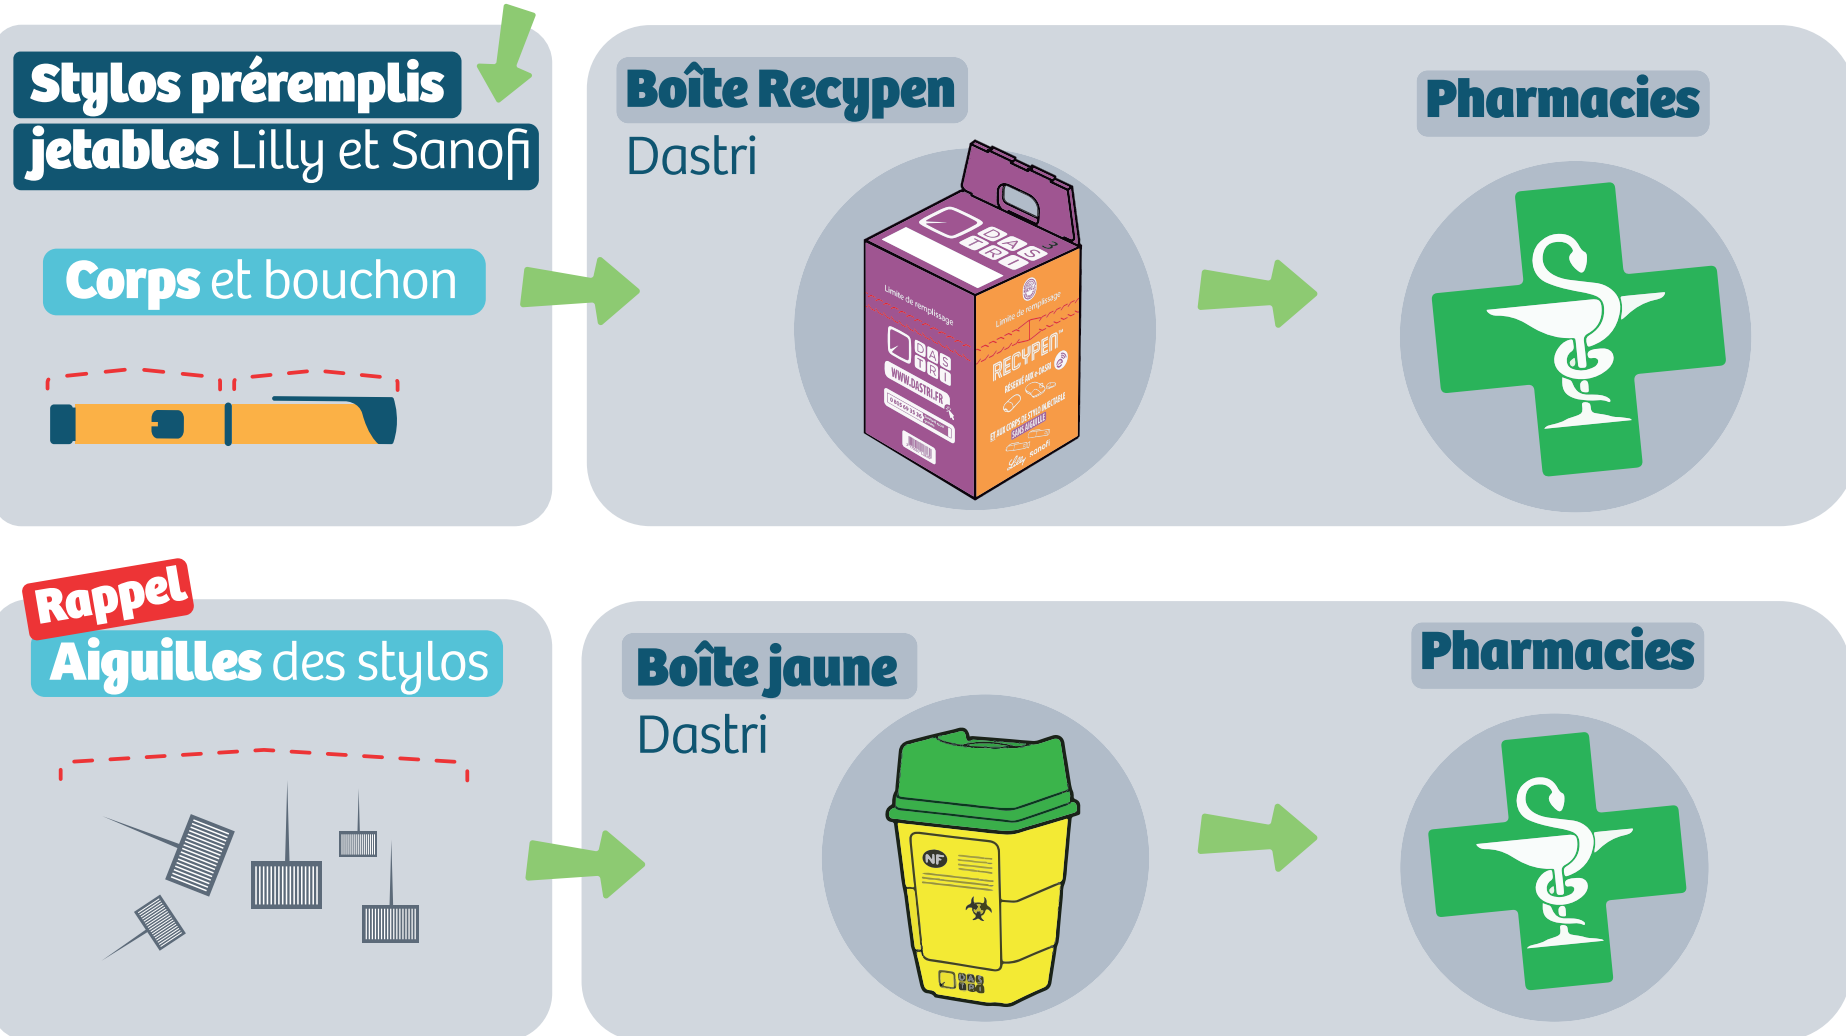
Stylos préremplis jetables Lilly et Sanofi

Corps et bouchon

Boîte Recypen
Dastri

DAS TRI

Limite de remplissage

Limite de remplissage

RECYPEN

WWW.DASTRI.FR

Pharmacies

Rappel
Aiguilles des stylos

Boîte jaune
Dastri

NF

Pharmacies